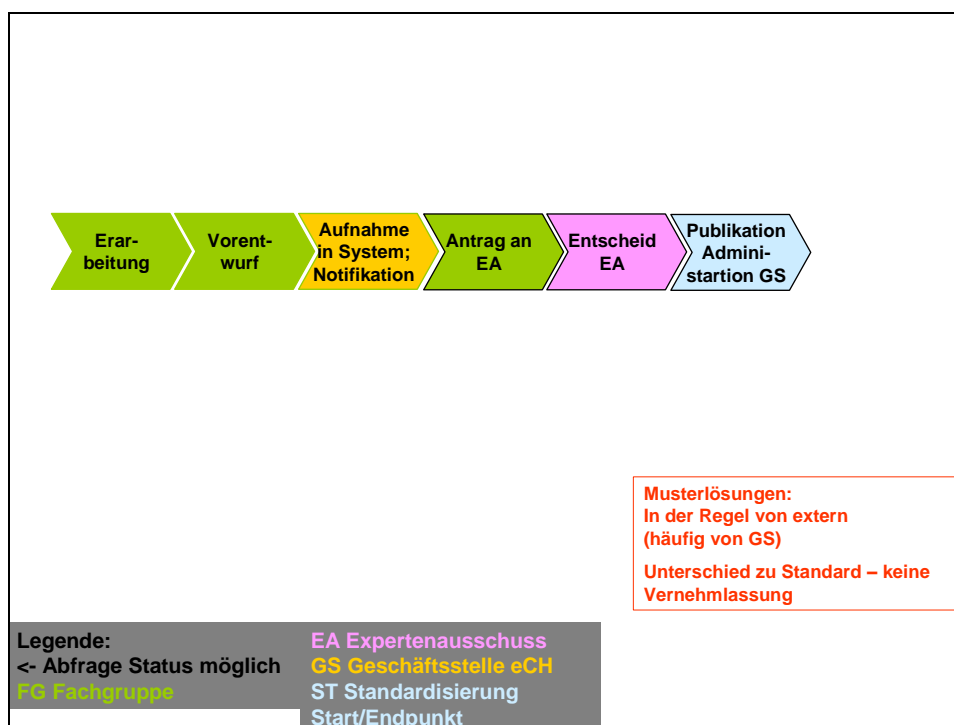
Erarbeitung

Vorentwurf

Aufnahme in System; Notifikation

Antrag an EA

Entscheid EA

Publikation Administartion GS

Musterlösungen:
In der Regel von extern
(häufig von GS)

Unterschied zu Standard – keine Vernehmlassung

Legende:
<- Abfrage Status möglich
FG Fachgruppe

EA Expertenausschuss
GS Geschäftsstelle eCH
ST Standardisierung
Start/Endpunkt